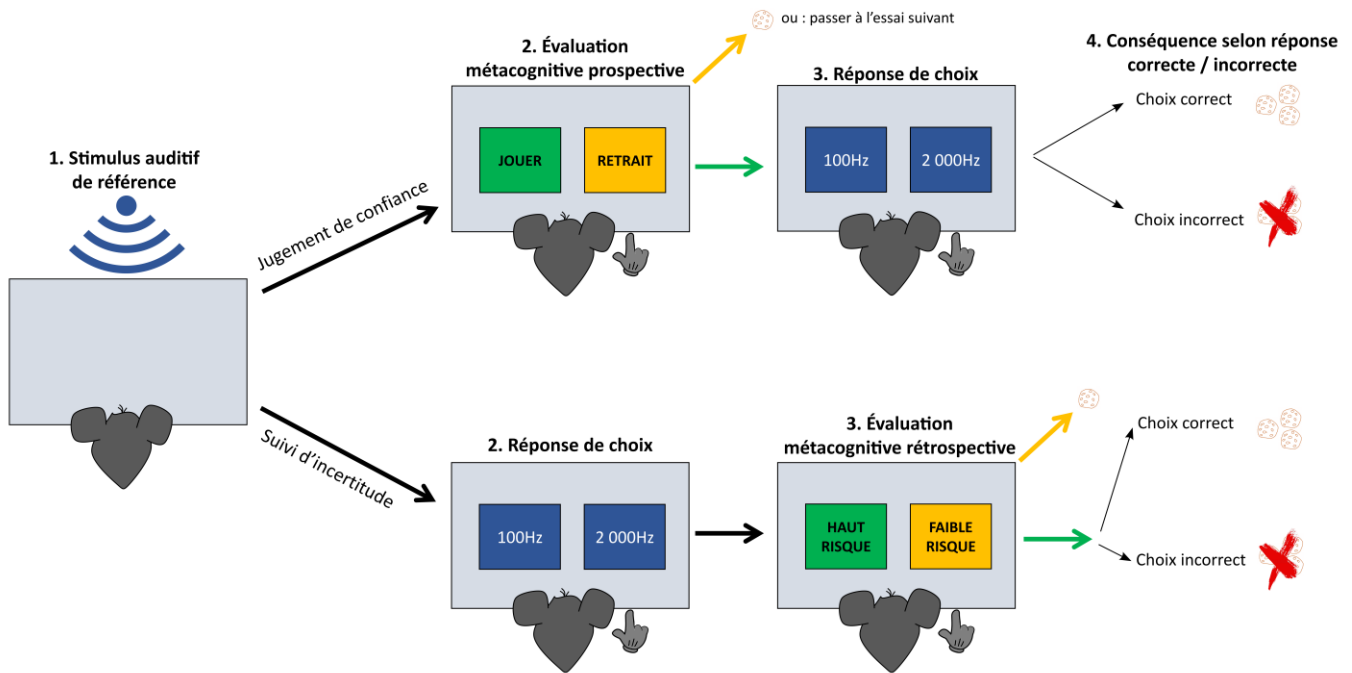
1. Stimulus auditif de référence

Jugement de confiance

2. Évaluation métacognitive prospective

ou : passer à l'essai suivant

JOUER

RETRAIT

3. Réponse de choix

100Hz

2 000Hz

4. Conséquence selon réponse correcte / incorrecte

Choix correct

Choix incorrect

Suivi d'incertitude

2. Réponse de choix

100Hz

2 000Hz

3. Évaluation métacognitive rétrospective

HAUT RISQUE

FAIBLE RISQUE

Choix correct

Choix incorrect